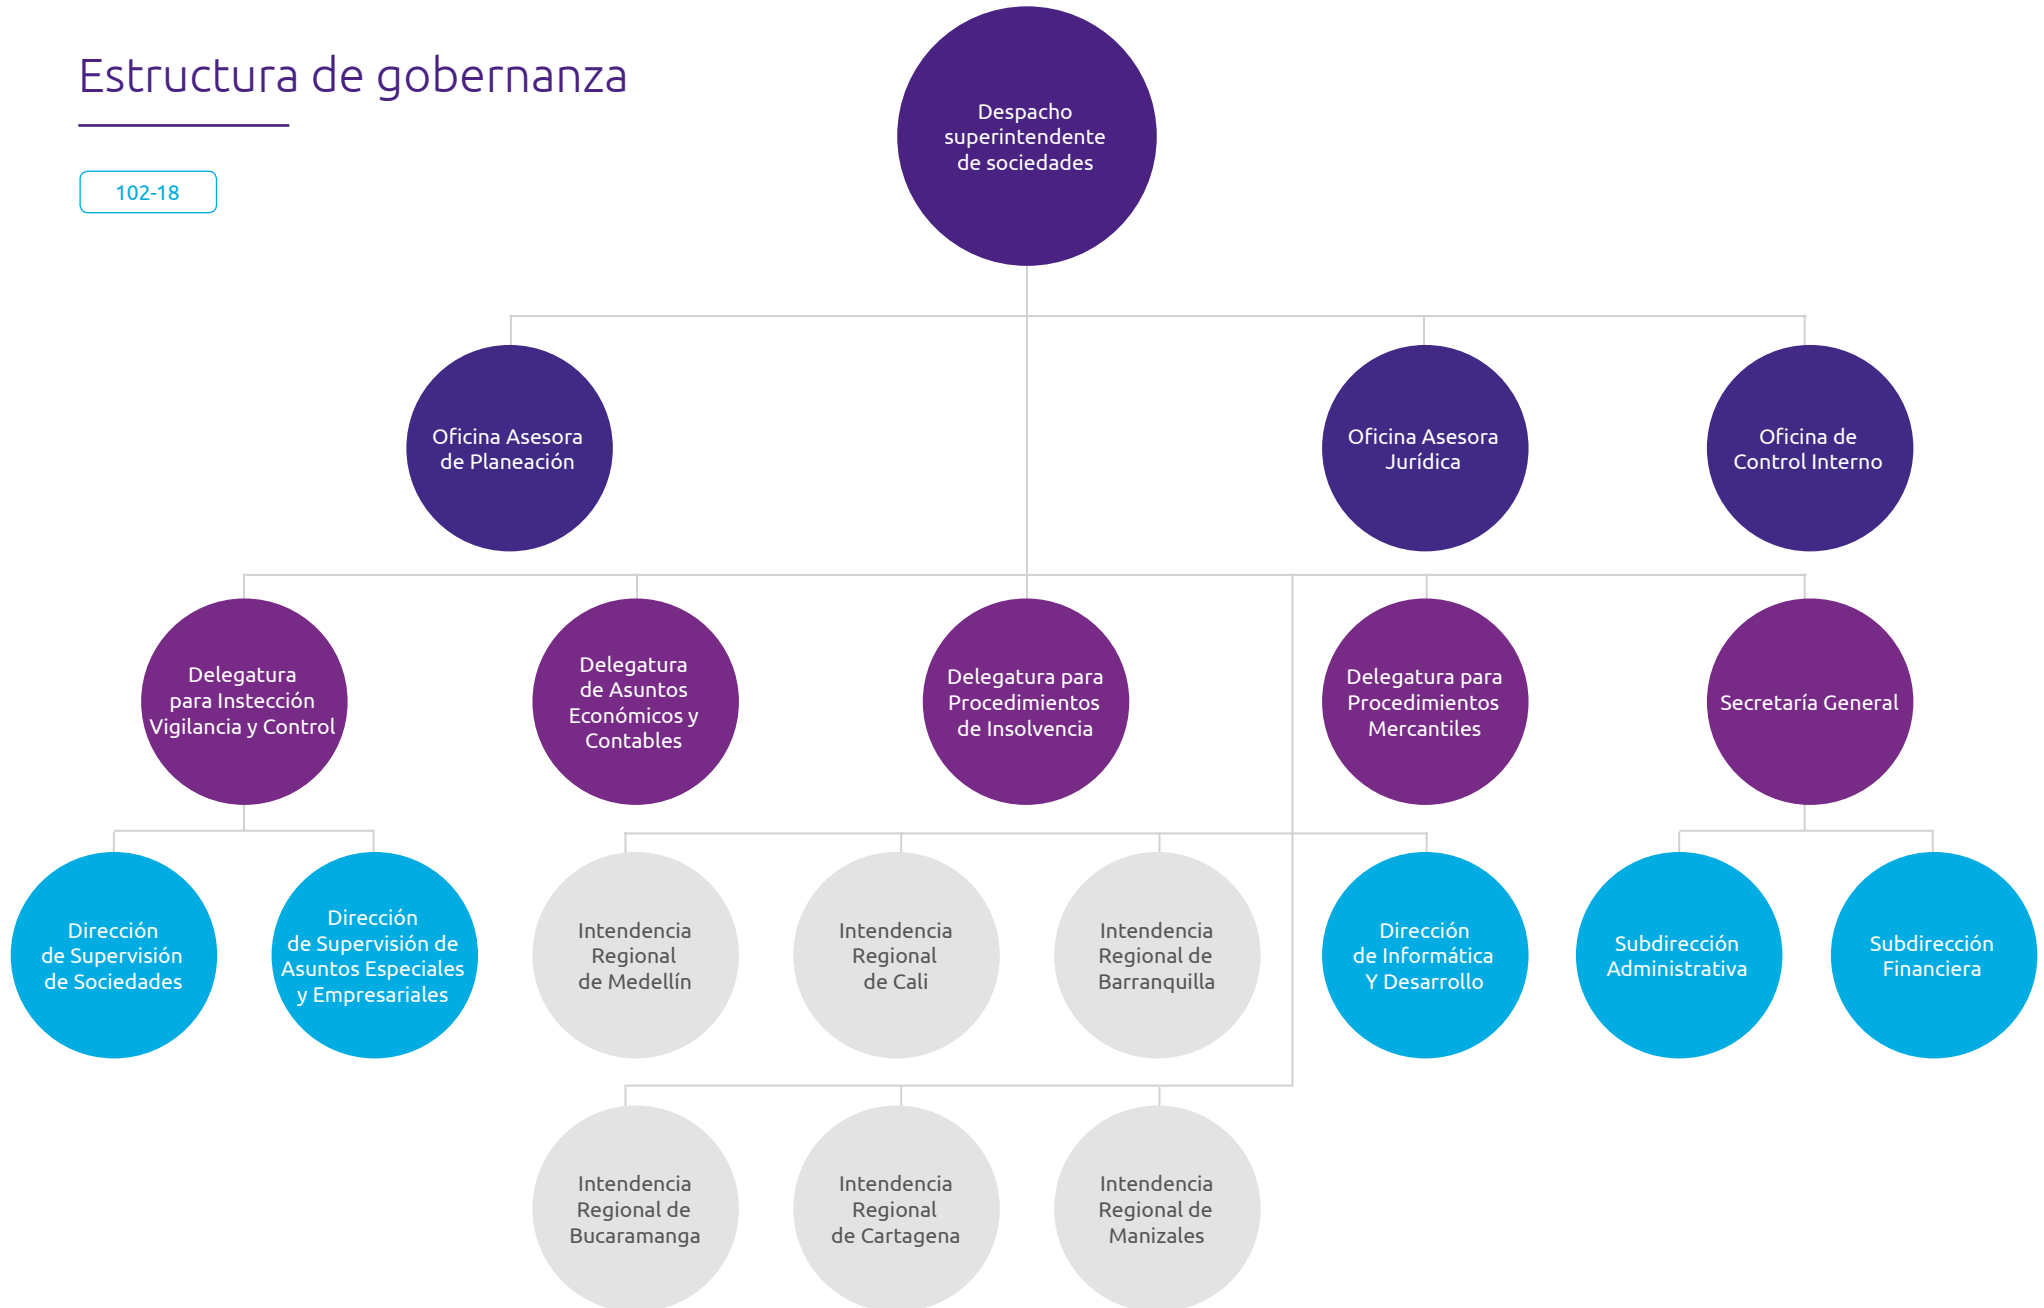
Estructura de gobernanza

102-18

Despacho superintendente de sociedades

Oficina Asesora de Planeación

Oficina Asesora Jurídica

Oficina de Control Interno

Delegatura para Instección Vigilancia y Control

Delegatura de Asuntos Económicos y Contables

Delegatura para Procedimientos de Insolvencia

Delegatura para Procedimientos Mercantiles

Secretaría General

Dirección de Supervisión de Sociedades

Dirección de Supervisión de Asuntos Especiales y Empresariales

Intendencia Regional de Medellín

Intendencia Regional de Cali

Intendencia Regional de Barranquilla

Dirección de Informática Y Desarrollo

Subdirección Administrativa

Subdirección Financiera

Intendencia Regional de Bucaramanga

Intendencia Regional de Cartagena

Intendencia Regional de Manizales